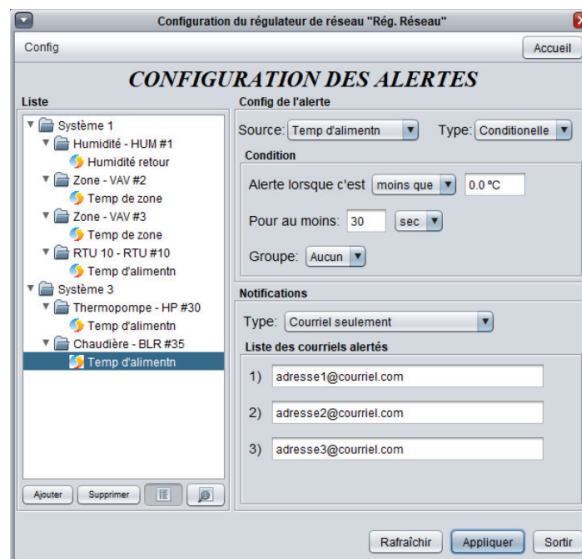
Configuration du régulateur de réseau "Rég. Réseau"

Config

Accueil

CONFIGURATION DES ALERTES

Liste

Système 1
Humidité - HUM #1
Humidité retour
Zone - VAV #2
Temp de zone
Zone - VAV #3
Temp de zone
RTU 10 - RTU #10
Temp d'alimentn
Système 3
Thermopompe - HP #30
Temp d'alimentn
Chaudière - BLR #35
Temp d'alimentn

Ajouter
Supprimer

Config de l'alerte

Source: Temp d'alimentn
Type: Conditionelle

Condition

Alerte lorsque c'est moins que 0.0 °C

Pour au moins: 30 sec

Groupe: Aucun

Notifications

Type: Courriel seulement

Liste des courriels alertés

1) adresse1@courriel.com

2) adresse2@courriel.com

3) adresse3@courriel.com

Rafraîchir
Appliquer
Sortir